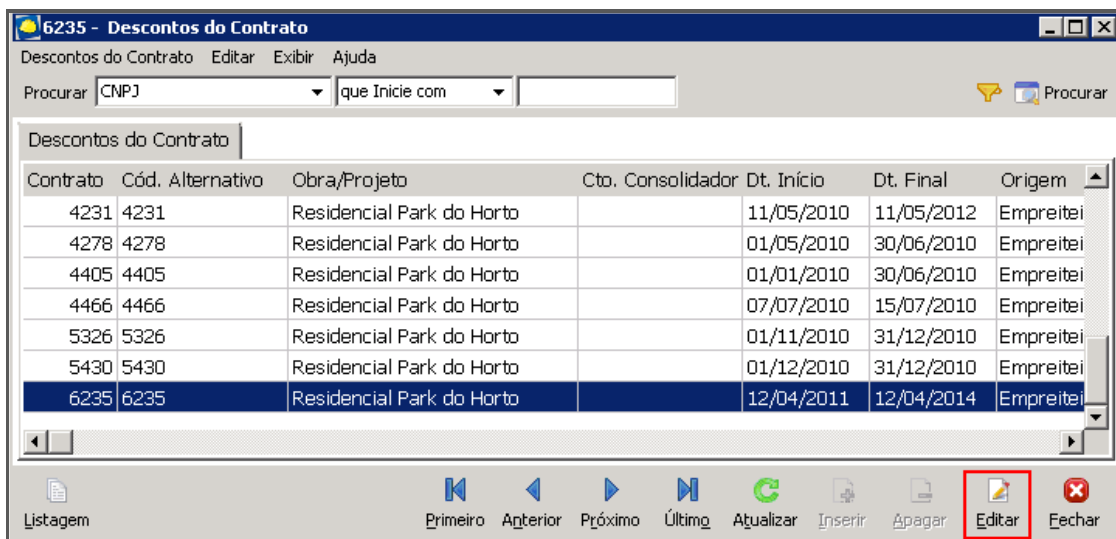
6235 - Descontos do Contrato

Descontos do Contrato Editar Exibir Ajuda

Procurar CNPJ que Inicie com Procurar

Descontos do Contrato

| Contrato | Cód. Alternativo | Obra/Projeto | Cto. Consolidador | Dt. Início | Dt. Final | Origem |
|---|---|---|---|---|---|---|
| 4231 | 4231 | Residencial Park do Horto | | 11/05/2010 | 11/05/2012 | Empreitei |
| 4278 | 4278 | Residencial Park do Horto | | 01/05/2010 | 30/06/2010 | Empreitei |
| 4405 | 4405 | Residencial Park do Horto | | 01/01/2010 | 30/06/2010 | Empreitei |
| 4466 | 4466 | Residencial Park do Horto | | 07/07/2010 | 15/07/2010 | Empreitei |
| 5326 | 5326 | Residencial Park do Horto | | 01/11/2010 | 31/12/2010 | Empreitei |
| 5430 | 5430 | Residencial Park do Horto | | 01/12/2010 | 31/12/2010 | Empreitei |
| 6235 | 6235 | Residencial Park do Horto | | 12/04/2011 | 12/04/2014 | Empreitei |

Listagem Primeiro Anterior Próximo Último Atualizar Inserir Apagar Editar Fechar